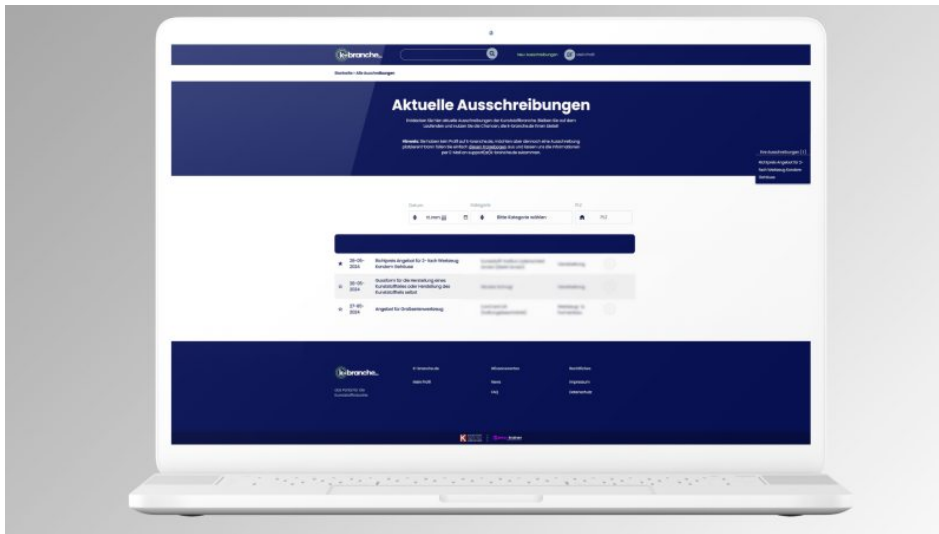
k-branche

Neue Ausschreibungen  Mein Profil

Startseite / Alle Ausschreibungen

Aktuelle Ausschreibungen

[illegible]

Hinweis: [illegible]

Ihre Ausschreibungen (1)

Richtpreis Angebot für 2-fach Wiebelung Sondern Gehäuse

Datum  Kategorie  PLZ

Bitte Kategorie wählen

| | | | | |
|---|---|---|---|---|
| | 25-05-2024 | Richtpreis Angebot für 2-fach Wiebelung Sondern Gehäuse | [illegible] | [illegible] |
| | 30-05-2024 | Quotation für die Herstellung eines Kunststoffteiles oder Herstellung des Kunststoffteils selbst | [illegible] | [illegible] |
| | 27-60-2024 | Angebot für Großserienwerkzeug | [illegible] | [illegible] |

k-branche

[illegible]

© k-branche.de  Mein Profil

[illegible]  News  FAQ

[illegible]  Impressum  Datenschutz